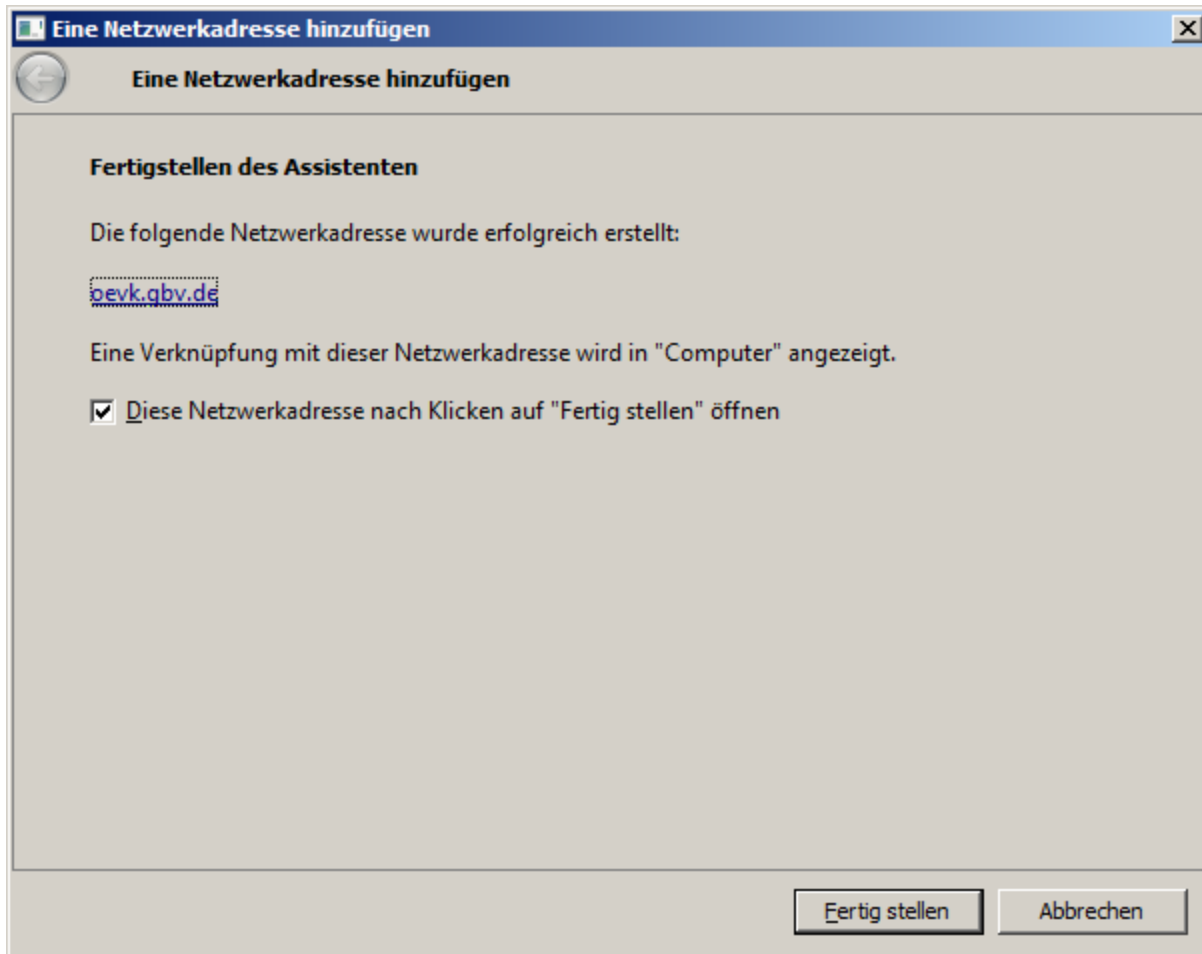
Eine Netzwerkadresse hinzufügen

Eine Netzwerkadresse hinzufügen

Fertigstellen des Assistenten

Die folgende Netzwerkadresse wurde erfolgreich erstellt:

oevk.gbv.de

Eine Verknüpfung mit dieser Netzwerkadresse wird in "Computer" angezeigt.

☑ Diese Netzwerkadresse nach Klicken auf "Fertig stellen" öffnen

Fertig stellen Abbrechen